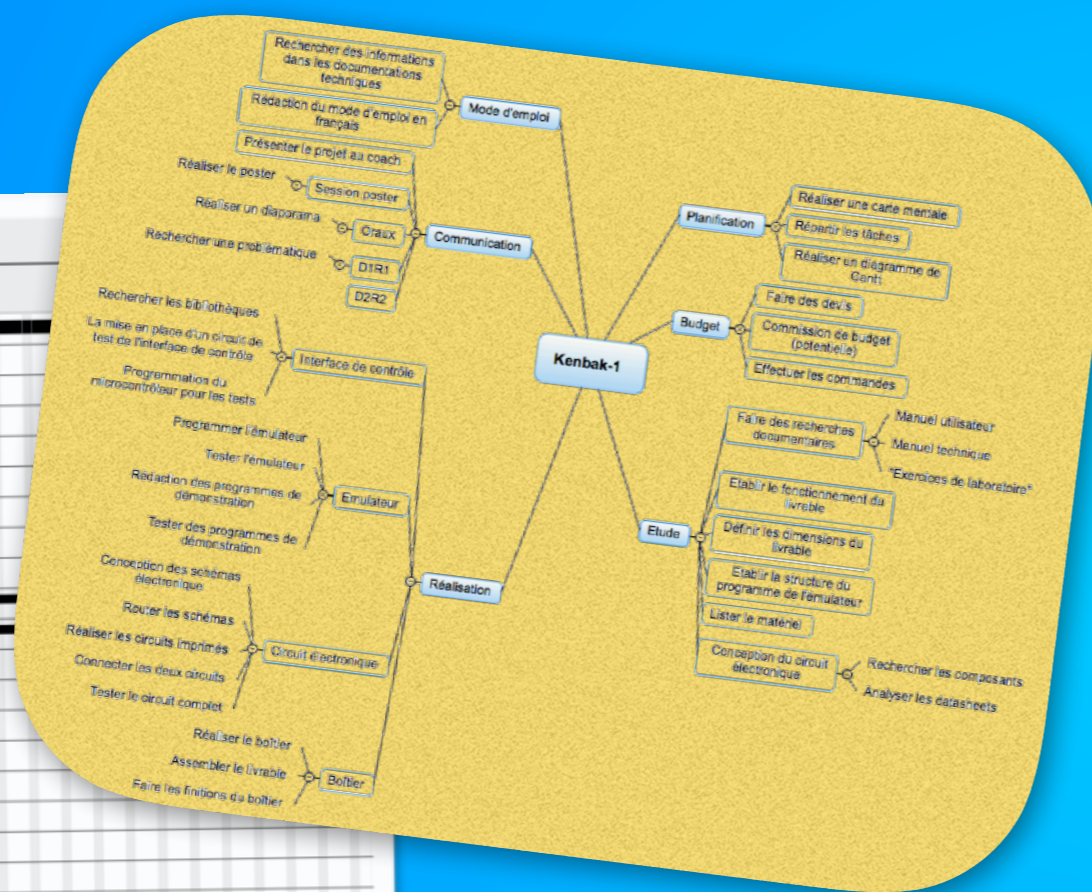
Kenbak-1

Mode d'emploi
Rechercher des informations dans les documentations techniques
Rédaction du mode d'emploi en français

Communication
Présenter le projet au coach
Session poster
Réaliser le poster
Oraux
Réaliser un diaporama
D1R1
Rechercher une problématique
D2R2

Réalisation
Interface de contrôle
Rechercher les bibliothèques
La mise en place d'un circuit de test de l'interface de contrôle
Programmation du microcontrôleur pour les tests
Emulateur
Programmer l'émulateur
Tester l'émulateur
Rédaction des programmes de démonstration
Tester des programmes de démonstration
Circuit électronique
Conception des schémas électronique
Router les schémas
Réaliser les circuits imprimés
Connecter les deux circuits
Tester le circuit complet
Boîtier
Réaliser le boîtier
Assembler le livrable
Faire les finitions du boîtier

Planification
Réaliser une carte mentale
Répartir les tâches
Réaliser un diagramme de Gantt

Budget
Faire des devis
Commission de budget (potentielle)
Effectuer les commandes

Etude
Faire des recherches documentaires
Manuel utilisateur
Manuel technique
"Exercices de laboratoire"
Etablir le fonctionnement du livrable
Définir les dimensions du livrable
Etablir la structure du programme de l'émulateur
Lister le matériel
Conception du circuit électronique
Rechercher les composants
Analyser les datasheets